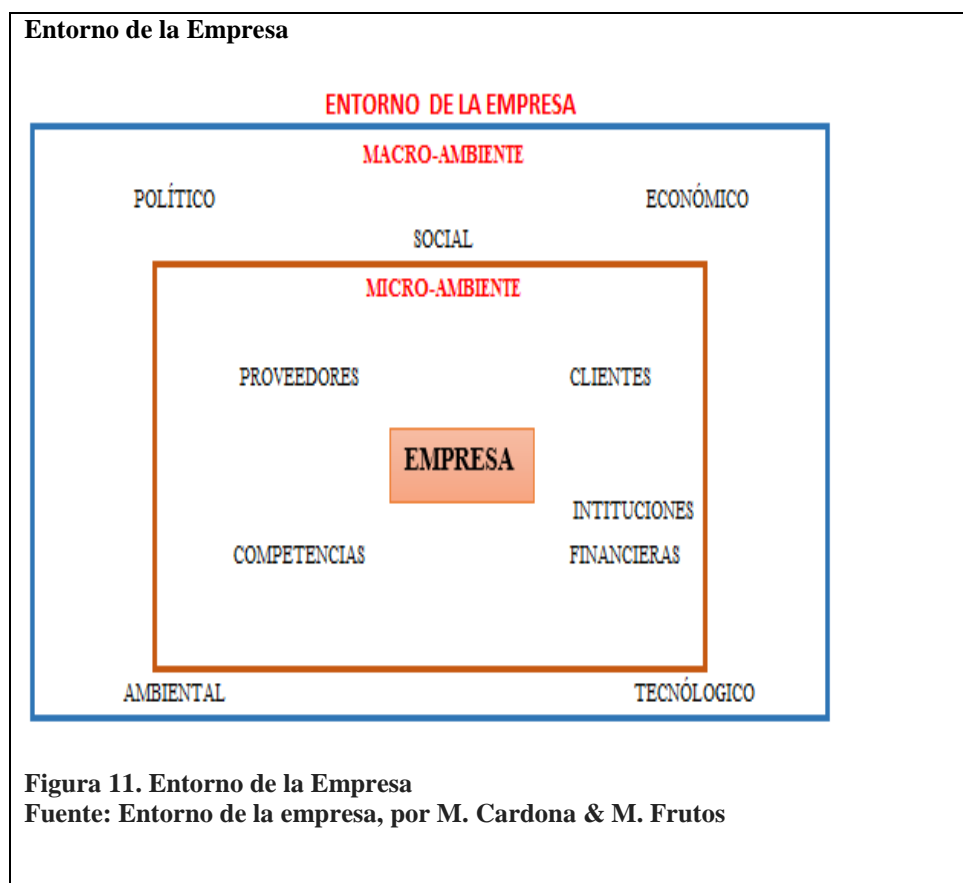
Entorno de la Empresa

ENTORNO DE LA EMPRESA

MACRO-AMBIENTE

POLÍTICO

ECONÓMICO

SOCIAL

MICRO-AMBIENTE

PROVEEDORES

CLIENTES

EMPRESA

INTITUCIONES FINANCIERAS

COMPETENCIAS

AMBIENTAL

TECNÓLOGICO

Figura 11. Entorno de la Empresa
Fuente: Entorno de la empresa, por M. Cardona & M. Frutos